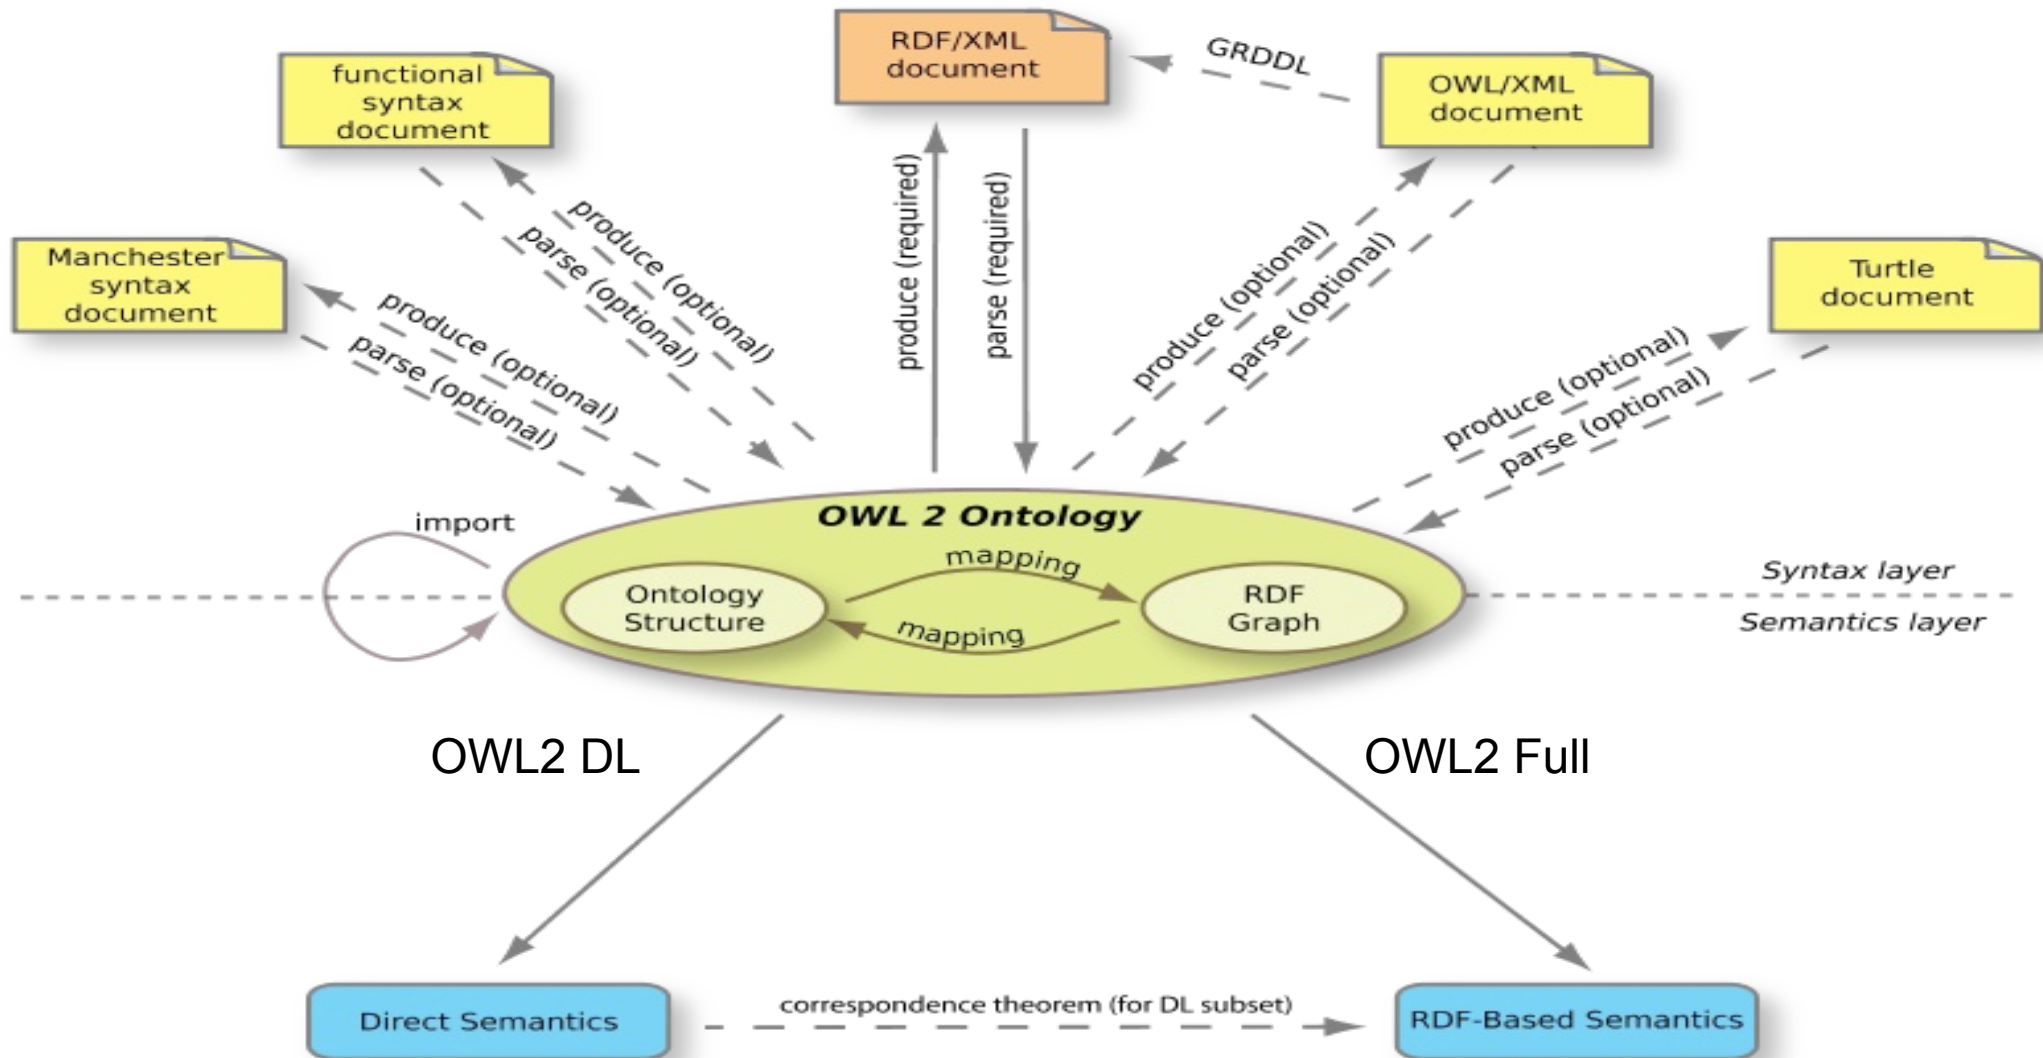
RDF/XML document

GRDDL

functional syntax document

OWL/XML document

Manchester syntax document

Turtle document

produce (optional)

parse (optional)

produce (required)

parse (required)

produce (optional)

parse (optional)

produce (optional)

parse (optional)

produce (optional)

parse (optional)

import

OWL 2 Ontology

mapping

Ontology Structure

RDF Graph

mapping

Syntax layer

Semantics layer

OWL2 DL

OWL2 Full

Direct Semantics

correspondence theorem (for DL subset)

RDF-Based Semantics